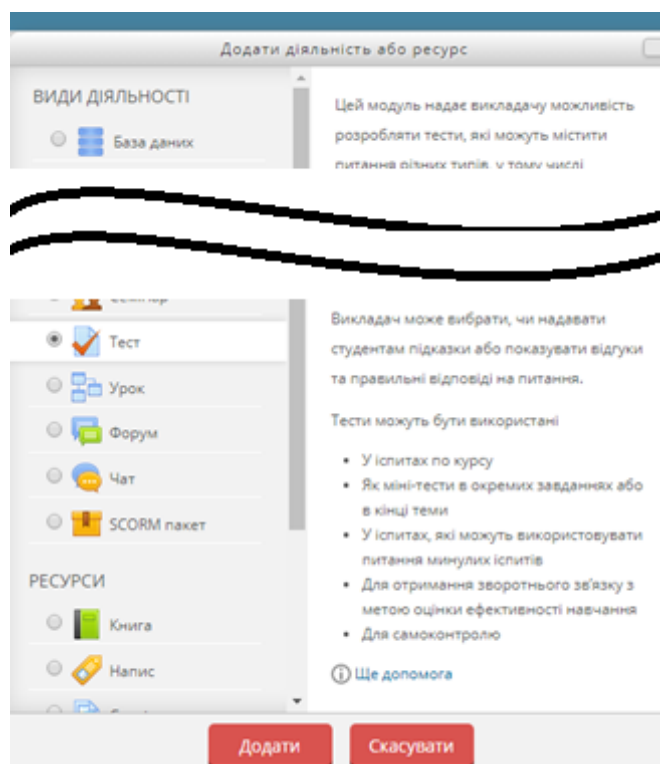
Додати діяльність або ресурс

ВИДИ ДІЯЛЬНОСТІ

База даних

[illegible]

Тест

Урок

Форум

Чат

SCORM пакет

РЕСУРСИ

Книга

Напис

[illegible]

Цей модуль надає викладачу можливість розробляти тести, які можуть містити питання різних типів, у тому числі

Викладач може вибрати, чи надавати студентам підказки або показувати відгуки та правильні відповіді на питання.

Тести можуть бути використані

- У іспитах по курсу
- Як міні-тести в окремих завданнях або в кінці теми
- У іспитах, які можуть використовувати питання минулих іспитів
- Для отримання зворотнього зв'язку з метою оцінки ефективності навчання
- Для самоконтролю

Ще допомога

Додати

Скасувати